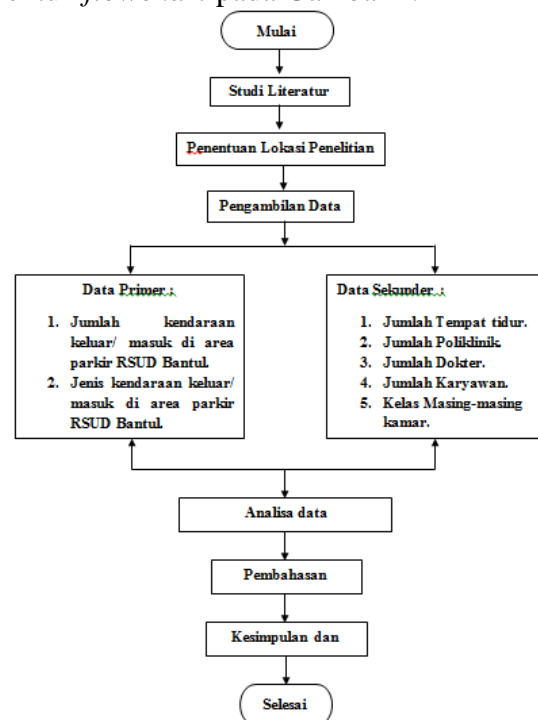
Mulai

Studi Literatur

Penentuan Lokasi Penelitian

Pengambilan Data

Data Primer :

1. Jumlah kendaraan keluar/ masuk di area parkir RSUD Bantul.
2. Jenis kendaraan keluar/ masuk di area parkir RSUD Bantul.

Data Sekunder :

1. Jumlah Tempat tidur.
2. Jumlah Poliklinik.
3. Jumlah Dokter.
4. Jumlah Karyawan.
5. Kelas Masing-masing kamar.

Analisa data

Pembahasan

Kesimpulan dan

Selesai